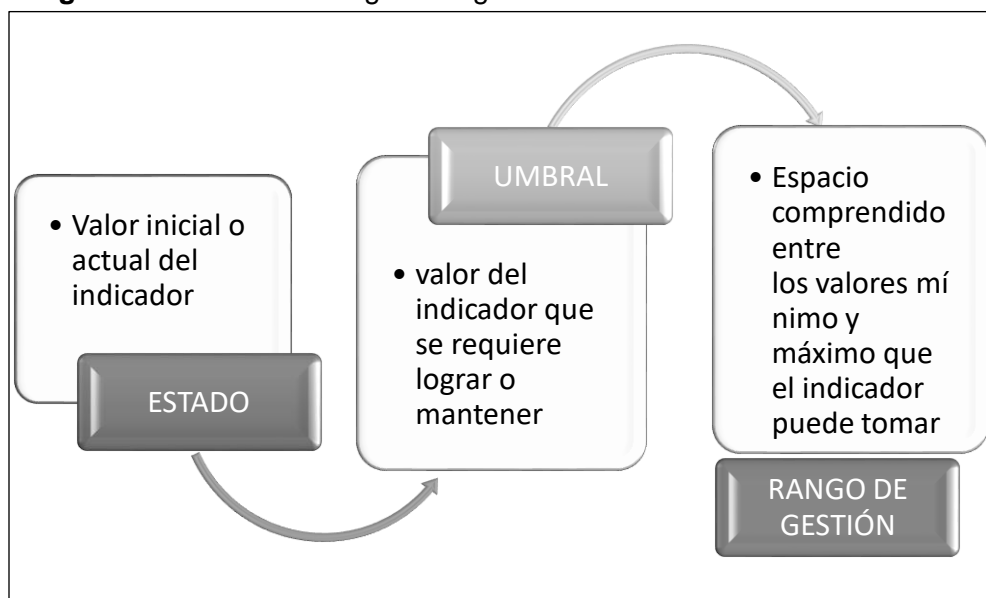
• Valor inicial o actual del indicador

ESTADO

UMBRAL

• valor del indicador que se requiere lograr o mantener

• Espacio comprendido entre los valores mí nimo y máximo que el indicador puede tomar

RANGO DE GESTIÓN